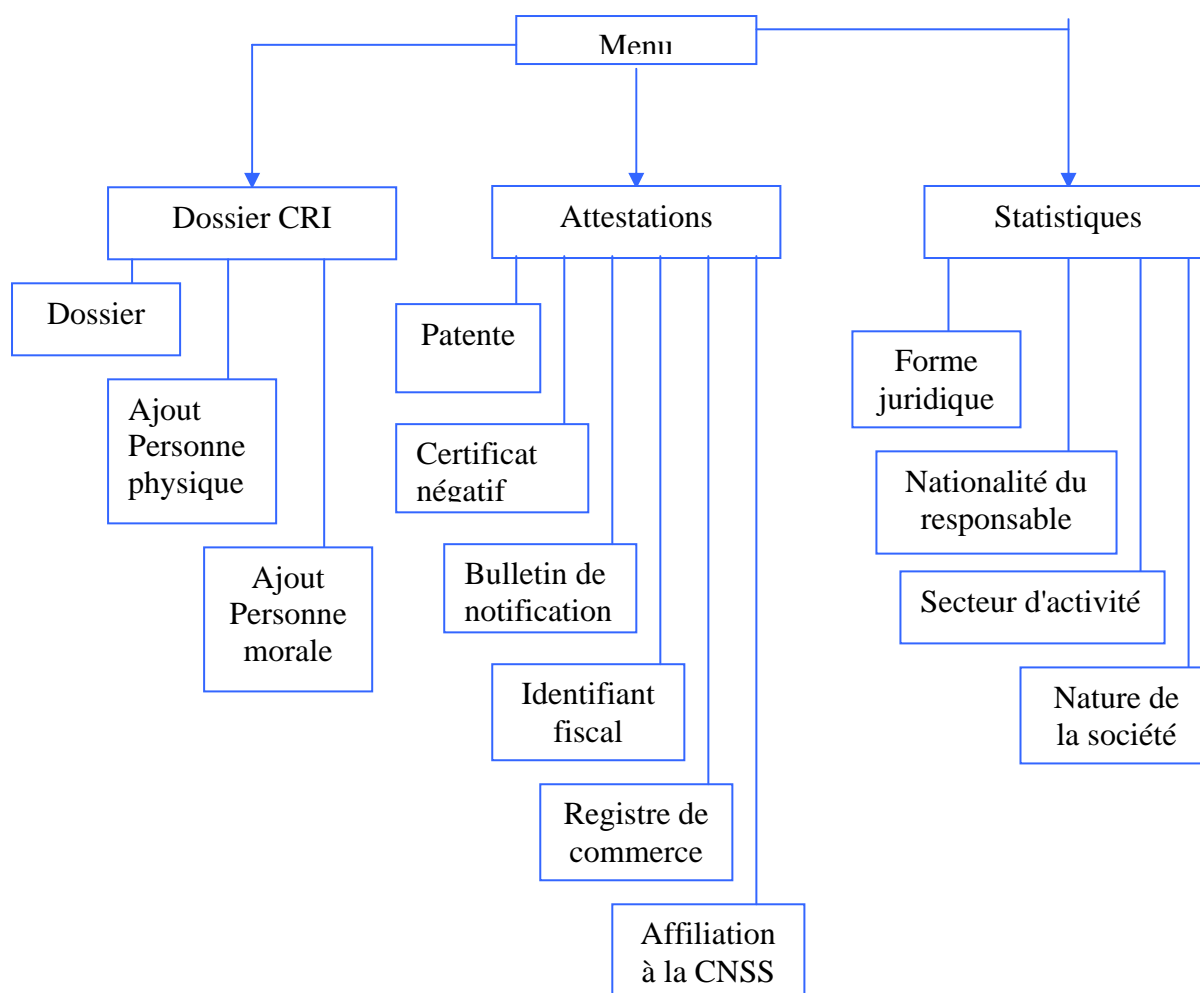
Menu

Dossier CRI

Dossier

Ajout Personne physique

Ajout Personne morale

Attestations

Patente

Certificat négatif

Bulletin de notification

Identifiant fiscal

Registre de commerce

Affiliation à la CNSS

Statistiques

Forme juridique

Nationalité du responsable

Secteur d'activité

Nature de la société